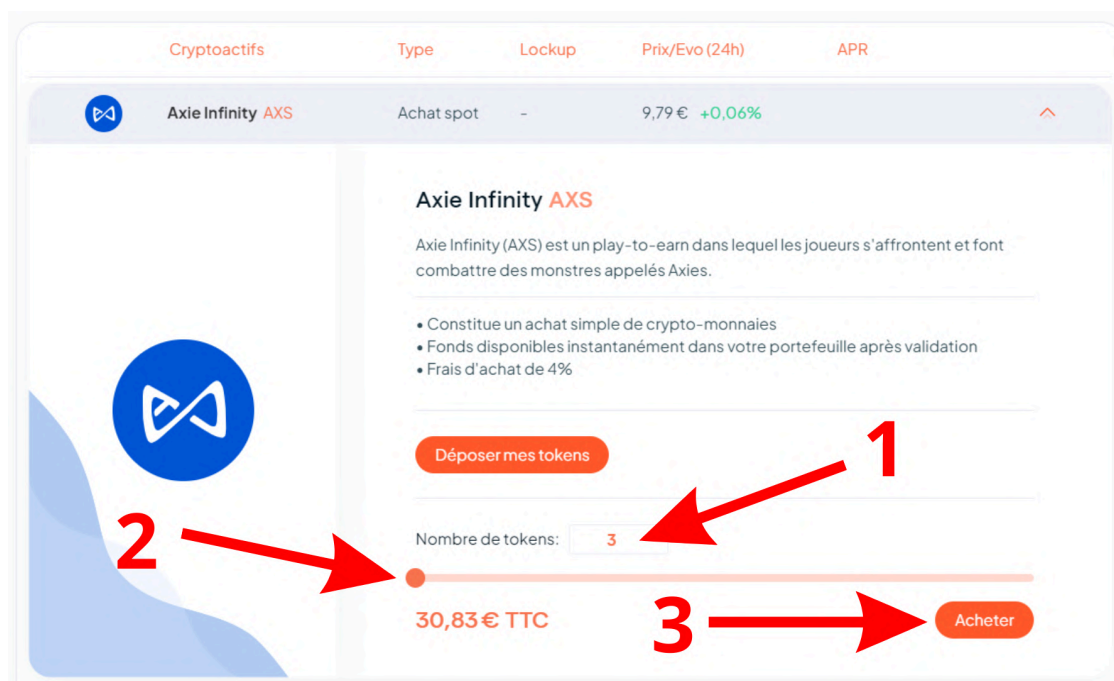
| Cryptoactifs | Type | Lockup | Prix/Evo (24h) | APR |
|---|---|---|---|---|
| Axie Infinity AXS | Achat spot | - | 9,79 € +0,06% | |

Axie Infinity AXS

Axie Infinity (AXS) est un play-to-earn dans lequel les joueurs s'affrontent et font combattre des monstres appelés Axies.

• Constitue un achat simple de crypto-monnaies
• Fonds disponibles instantanément dans votre portefeuille après validation
• Frais d'achat de 4%

Déposer mes tokens

1

2

Nombre de tokens: 3

30,83 € TTC

3

Acheter